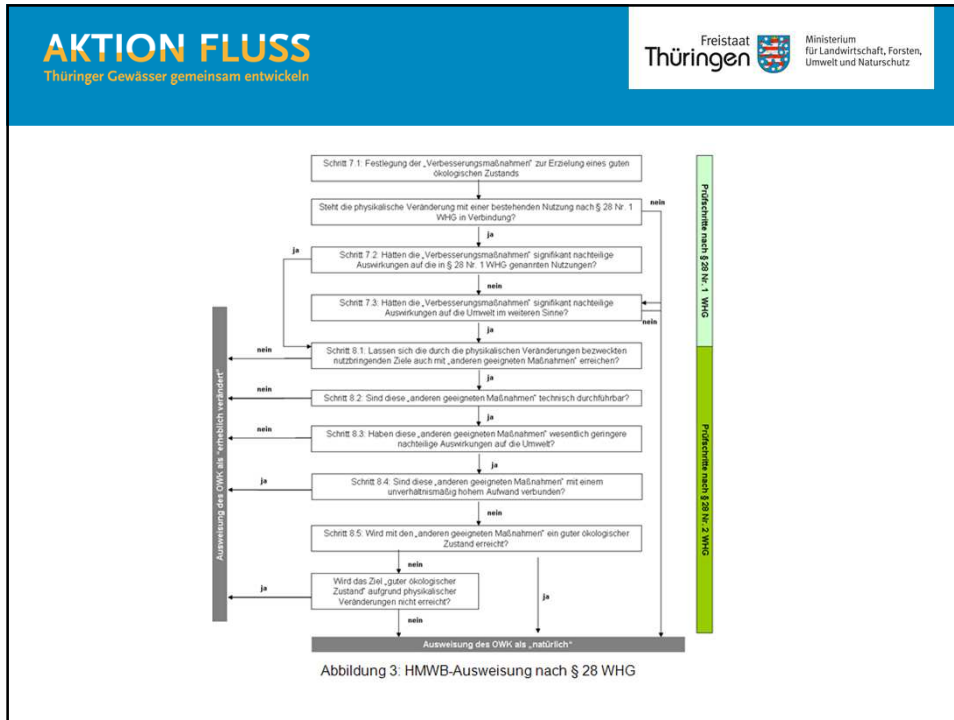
AKTION FLUSS
Thüringer Gewässer gemeinsam entwickeln

Freistaat Thüringen

Ministerium für Landwirtschaft, Forsten, Umwelt und Naturschutz

Schritt 7.1: Festlegung der „Verbesserungsmaßnahmen" zur Erzielung eines guten ökologischen Zustands

Steht die physikalische Veränderung mit einer bestehenden Nutzung nach § 28 Nr. 1 WHG in Verbindung?

nein

ja

ja

Schritt 7.2: Hätten die „Verbesserungsmaßnahmen" signifikant nachteilige Auswirkungen auf die in § 28 Nr. 1 WHG genannten Nutzungen?

nein

Schritt 7.3: Hätten die „Verbesserungsmaßnahmen" signifikant nachteilige Auswirkungen auf die Umwelt im weiteren Sinne?

nein

ja

nein

Schritt 8.1: Lassen sich die durch die physikalischen Veränderungen bezweckten nutzbringenden Ziele auch mit „anderen geeigneten Maßnahmen" erreichen?

ja

nein

Schritt 8.2: Sind diese „anderen geeigneten Maßnahmen" technisch durchführbar?

ja

nein

Schritt 8.3: Haben diese „anderen geeigneten Maßnahmen" wesentlich geringere nachteilige Auswirkungen auf die Umwelt?

ja

ja

Schritt 8.4: Sind diese „anderen geeigneten Maßnahmen" mit einem unverhältnismäßig hohem Aufwand verbunden?

nein

Schritt 8.5: Wird mit den „anderen geeigneten Maßnahmen" ein guter ökologischer Zustand erreicht?

nein

ja

Wird das Ziel „guter ökologischer Zustand" aufgrund physikalischer Veränderungen nicht erreicht?

ja

nein

Ausweisung des OWK als „natürlich"

Ausweisung des OWK als "erheblich verändert"

Prüfschritte nach § 28 Nr. 1 WHG

Prüfschritte nach § 28 Nr. 2 WHG

Abbildung 3: HMWB-Ausweisung nach § 28 WHG